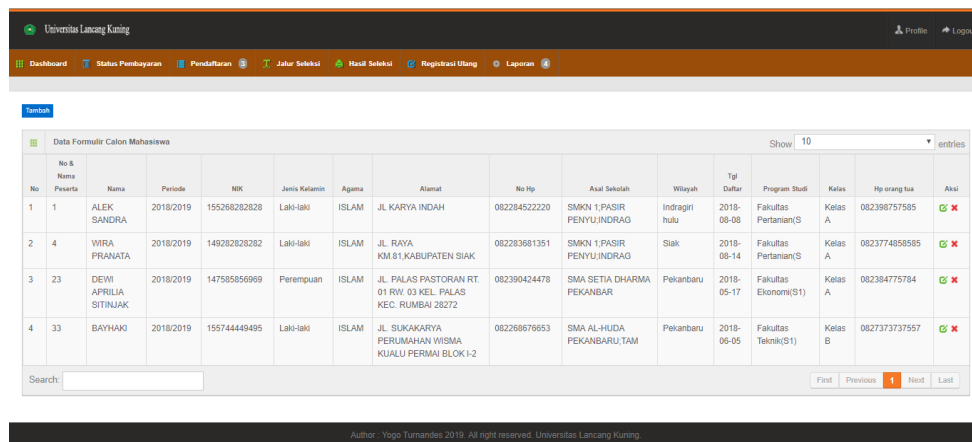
Universitas Lancang Kuning

Profile Logout

Dashboard Status Pembayaran Pendaftaran 3 Jalur Seleksi Hasil Seleksi Registrasi Ulang Laporan 4

Tambah

Data Formulir Calon Mahasiswa

Show 10 entries

| No | No & Nama Peserta | Nama | Periode | NIK | Jenis Kelamin | Agama | Alamat | No Hp | Asal Sekolah | Wilayah | Tgl Daftar | Program Studi | Kelas | Hp orang tua | Aksi |
|---|---|---|---|---|---|---|---|---|---|---|---|---|---|---|---|
| 1 | 1 | ALEK SANDRA | 2018/2019 | 155268282828 | Laki-laki | ISLAM | JL KARYA INDAH | 082284522220 | SMKN 1;PASIR PENYU;INDRAG | Indragiri hulu | 2018-08-08 | Fakultas Pertanian(S | Kelas A | 082398757585 | |
| 2 | 4 | WIRA PRANATA | 2018/2019 | 149282828282 | Laki-laki | ISLAM | JL. RAYA KM.81,KABUPATEN SIAK | 082283681351 | SMKN 1;PASIR PENYU;INDRAG | Siak | 2018-08-14 | Fakultas Pertanian(S | Kelas A | 082377485858­5 | |
| 3 | 23 | DEWI APRILIA SITINJAK | 2018/2019 | 147585856969 | Perempuan | ISLAM | JL. PALAS PASTORAN RT. 01 RW. 03 KEL. PALAS KEC. RUMBAI 28272 | 082390424478 | SMA SETIA DHARMA PEKANBAR | Pekanbaru | 2018-05-17 | Fakultas Ekonomi(S1) | Kelas A | 082384775784 | |
| 4 | 33 | BAYHAKI | 2018/2019 | 155744449495 | Laki-laki | ISLAM | JL. SUKAKARYA PERUMAHAN WISMA KUALU PERMAI BLOK I-2 | 082268676653 | SMA AL-HUDA PEKANBARU;TAM | Pekanbaru | 2018-06-05 | Fakultas Teknik(S1) | Kelas B | 0827373737557 | |

Search:

First Previous 1 Next Last

Author : Yogo Turnandes 2019. All right reserved. Universitas Lancang Kuning.